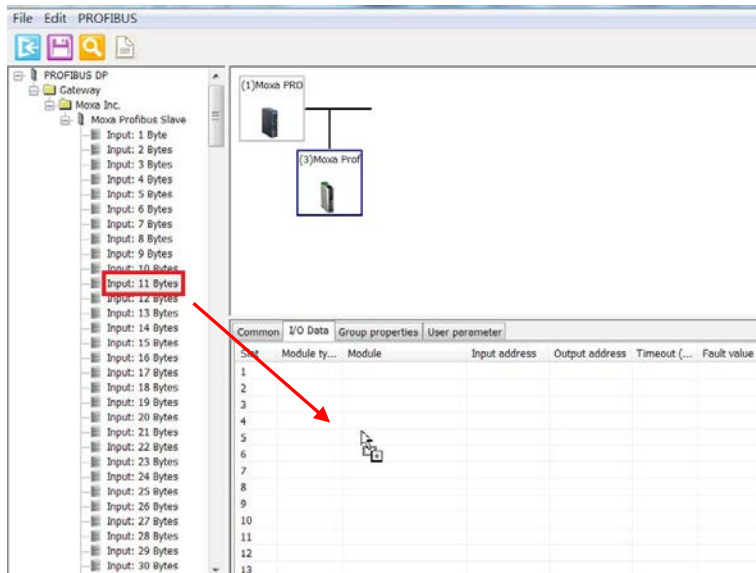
File Edit PROFIBUS

PROFIBUS DP
Gateway
Moxa Inc.
Moxa Profibus Slave
Input: 1 Byte
Input: 2 Bytes
Input: 3 Bytes
Input: 4 Bytes
Input: 5 Bytes
Input: 6 Bytes
Input: 7 Bytes
Input: 8 Bytes
Input: 9 Bytes
Input: 10 Bytes
Input: 11 Bytes
Input: 12 Bytes
Input: 13 Bytes
Input: 14 Bytes
Input: 15 Bytes
Input: 16 Bytes
Input: 17 Bytes
Input: 18 Bytes
Input: 19 Bytes
Input: 20 Bytes
Input: 21 Bytes
Input: 22 Bytes
Input: 23 Bytes
Input: 24 Bytes
Input: 25 Bytes
Input: 26 Bytes
Input: 27 Bytes
Input: 28 Bytes
Input: 29 Bytes
Input: 30 Bytes

(1)Moxa PRO
(3)Moxa Prof

Common | I/O Data | Group properties | User parameter

| Slot | Module ty... | Module | Input address | Output address | Timeout (... | Fault value |
|---|---|---|---|---|---|---|
| 1 | | | | | | |
| 2 | | | | | | |
| 3 | | | | | | |
| 4 | | | | | | |
| 5 | | | | | | |
| 6 | | | | | | |
| 7 | | | | | | |
| 8 | | | | | | |
| 9 | | | | | | |
| 10 | | | | | | |
| 11 | | | | | | |
| 12 | | | | | | |
| 13 | | | | | | |